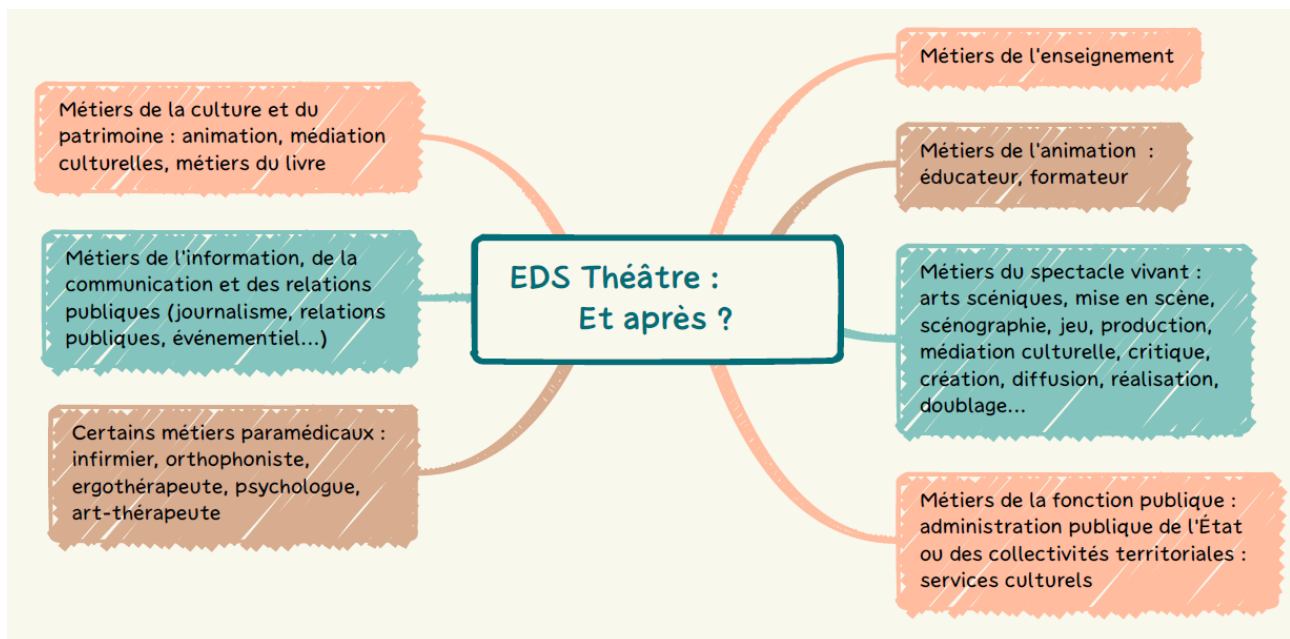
EDS Théâtre :
Et après ?

Métiers de la culture et du patrimoine : animation, médiation culturelles, métiers du livre

Métiers de l'information, de la communication et des relations publiques (journalisme, relations publiques, événementiel...)

Certains métiers paramédicaux : infirmier, orthophoniste, ergothérapeute, psychologue, art-thérapeute

Métiers de l'enseignement

Métiers de l'animation : éducateur, formateur

Métiers du spectacle vivant : arts scéniques, mise en scène, scénographie, jeu, production, médiation culturelle, critique, création, diffusion, réalisation, doublage...

Métiers de la fonction publique : administration publique de l'État ou des collectivités territoriales : services culturels